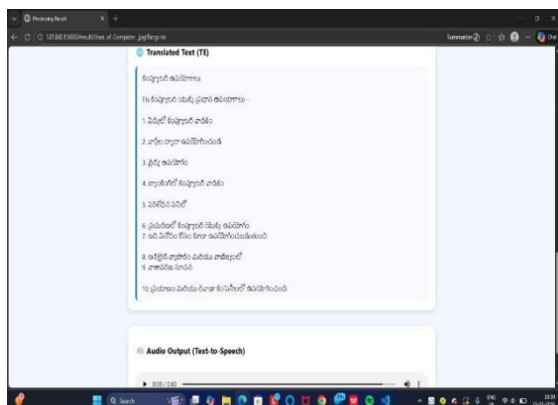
Processing Result
127.0.0.1:5000/result/Uses of Computer.jpg?lang=te

Translated Text (TE)

కంప్యూటర్ ఉపయోగాలు

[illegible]

1. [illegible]
2. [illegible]
3. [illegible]
4. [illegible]
5. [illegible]
6. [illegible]
7. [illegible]
8. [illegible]
9. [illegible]
10. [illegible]

Audio Output (Text-to-Speech)

0:00 / 0:40

Search